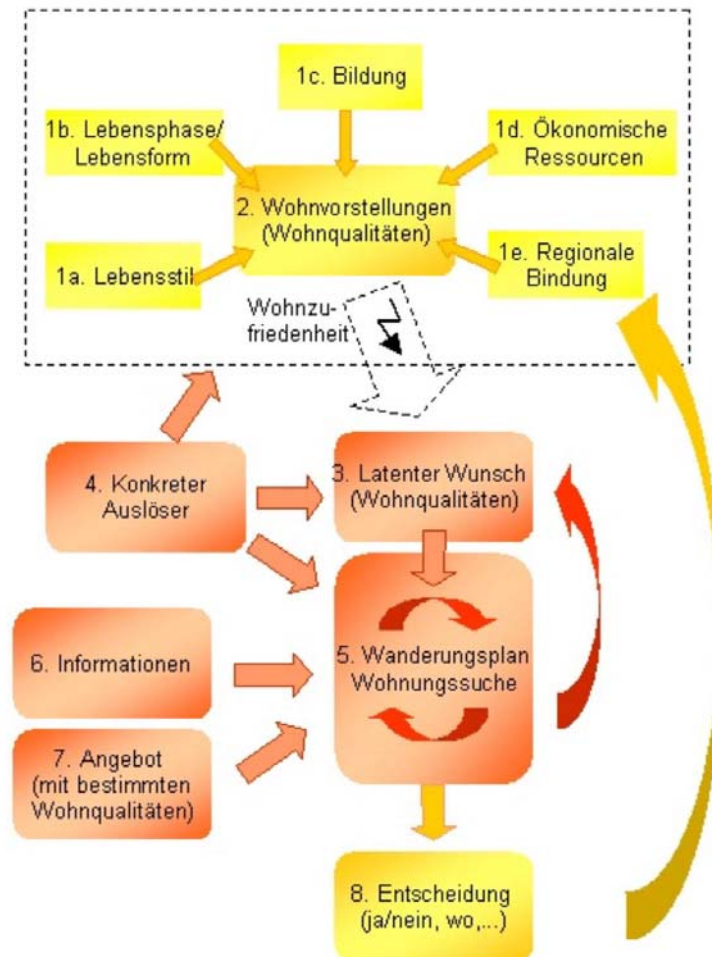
1c. Bildung

1b. Lebensphase/ Lebensform

1d. Ökonomische Ressourcen

2. Wohnvorstellungen (Wohnqualitäten)

1a. Lebensstil

1e. Regionale Bindung

Wohnzufriedenheit

4. Konkreter Auslöser

3. Latenter Wunsch (Wohnqualitäten)

6. Informationen

5. Wanderungsplan Wohnungssuche

7. Angebot (mit bestimmten Wohnqualitäten)

8. Entscheidung (ja/nein, wo,...)